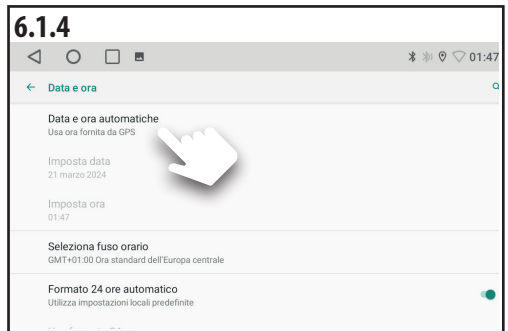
6.1.4

01:47

← Data e ora

Data e ora automatiche
Usa ora fornita da GPS

Imposta data
21 marzo 2024

Imposta ora
01:47

Seleziona fuso orario
GMT+01:00 Ora standard dell'Europa centrale

Formato 24 ore automatico
Utilizza impostazioni locali predefinite

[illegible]